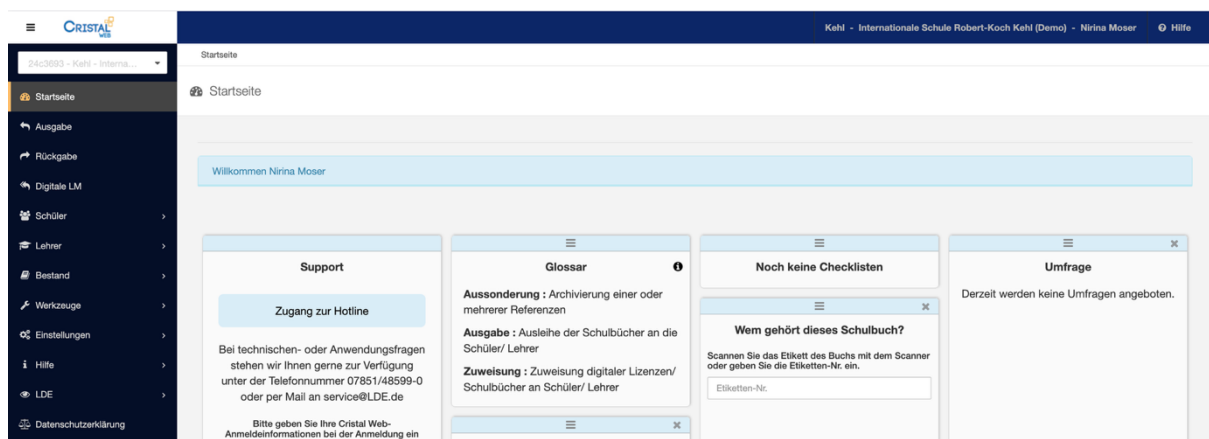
CRISTAL WEB

Kehl - Internationale Schule Robert-Koch Kehl (Demo) - Nirina Moser   Hilfe

24c3693 - Kehl - Interna...

Startseite
Ausgabe
Rückgabe
Digitale LM
Schüler
Lehrer
Bestand
Werkzeuge
Einstellungen
Hilfe
LDE
Datenschutzerklärung

Startseite

Startseite

Willkommen Nirina Moser

Support

Zugang zur Hotline

Bei technischen- oder Anwendungsfragen stehen wir Ihnen gerne zur Verfügung unter der Telefonnummer 07851/48599-0 oder per Mail an service@LDE.de

Bitte geben Sie Ihre Cristal Web-Anmeldeinformationen bei der Anmeldung ein

Glossar

Aussonderung : Archivierung einer oder mehrerer Referenzen

Ausgabe : Ausleihe der Schulbücher an die Schüler/ Lehrer

Zuweisung : Zuweisung digitaler Lizenzen/ Schulbücher an Schüler/ Lehrer

Noch keine Checklisten

Wem gehört dieses Schulbuch?

Scannen Sie das Etikett des Buchs mit dem Scanner oder geben Sie die Etiketten-Nr. ein.

Etiketten-Nr.

Umfrage

Derzeit werden keine Umfragen angeboten.